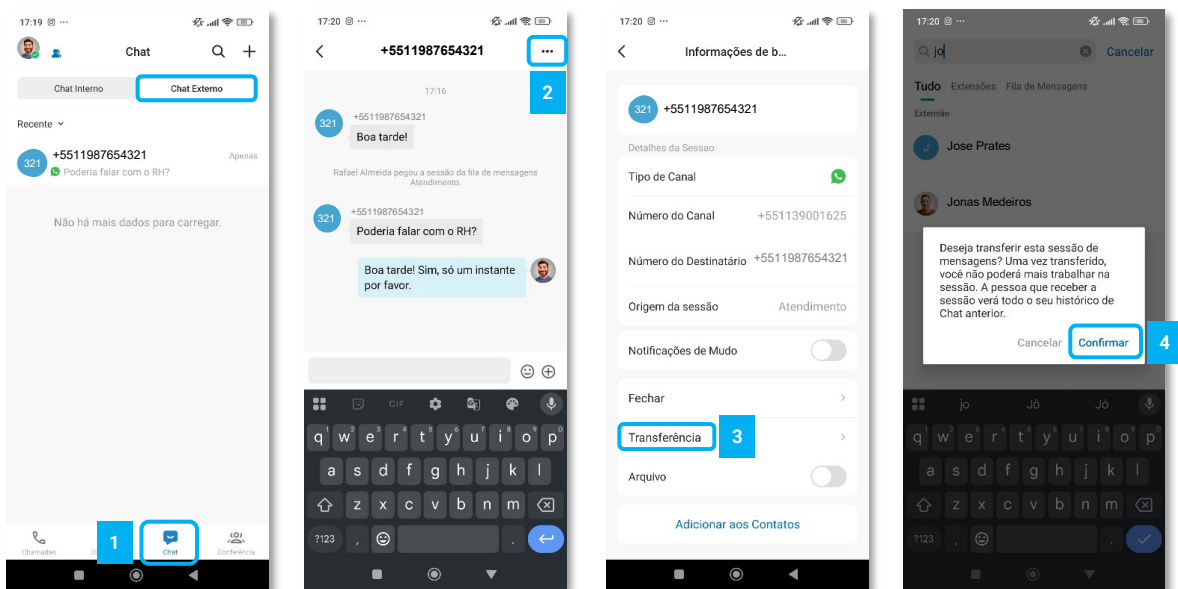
17:19

Chat

Chat Interno | Chat Externo

Recente

321 +5511987654321 Apenas
Poderia falar com o RH?

Não há mais dados para carregar.

Chamadas | Chat | Conferência

1

17:20

+5511987654321

2

17:16

321 +5511987654321
Boa tarde!

Rafael Almeida pegou a sessão da fila de mensagens Atendimento.

321 +5511987654321
Poderia falar com o RH?

Boa tarde! Sim, só um instante por favor.

GIF

q w e r t y u i o p
a s d f g h j k l
z x c v b n m
?123 ,

17:20

Informações de b...

321 +5511987654321

Detalhes da Sessão

Tipo de Canal

Número do Canal +551139001625

Número do Destinatário +5511987654321

Origem da sessão Atendimento

Notificações de Mudo

Fechar

Transferência

3

Arquivo

Adicionar aos Contatos

17:20

jo

Cancelar

Tudo | Extensões | Fila de Mensagens

Extensão

J Jose Prates

Jonas Medeiros

Deseja transferir esta sessão de mensagens? Uma vez transferido, você não poderá mais trabalhar na sessão. A pessoa que receber a sessão verá todo o seu histórico de Chat anterior.

Cancelar | Confirmar

4

jo Jô Jó

q w e r t y u i o p
a s d f g h j k l
z x c v b n m
?123 ,